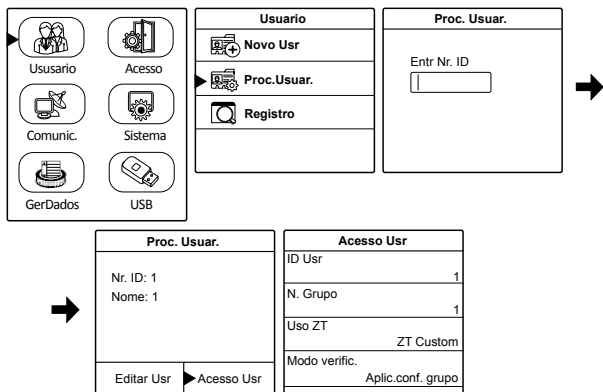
Ususario
Acesso
Comunic.
Sistema
GerDados
USB

Usuario
Novo Usr
Proc.Usuar.
Registro

Proc. Usuar.
Entr Nr. ID

Proc. Usuar.
Nr. ID: 1
Nome: 1
Editar Usr
Acesso Usr

Acesso Usr
ID Usr
1
N. Grupo
1
Uso ZT
ZT Custom
Modo verific.
Aplic.conf. grupo